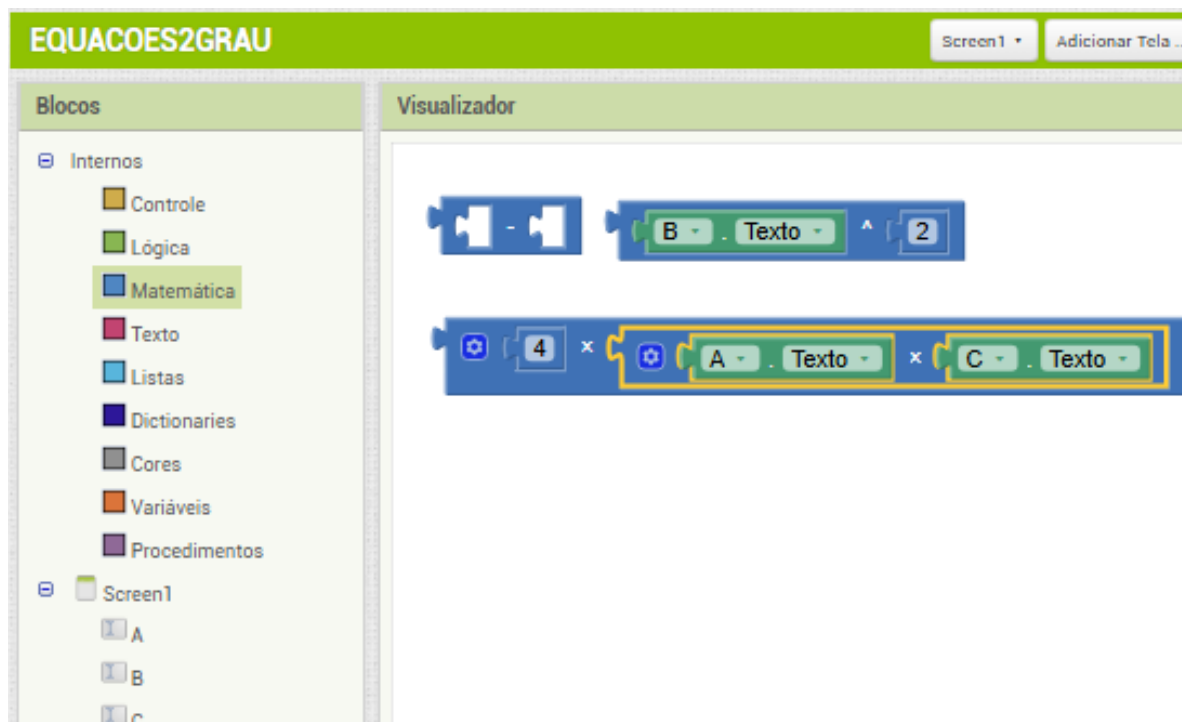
EQUACOES2GRAU

Screen1 ▾

Adicionar Tela ...

Blocos

⊖ Internos

Controle

Lógica

Matemática

Texto

Listas

Dictionaries

Cores

Variáveis

Procedimentos

⊖ Screen1

A

B

C

Visualizador

-

B ▾ . Texto ▾ ^ 2

4 × A ▾ . Texto ▾ × C ▾ . Texto ▾